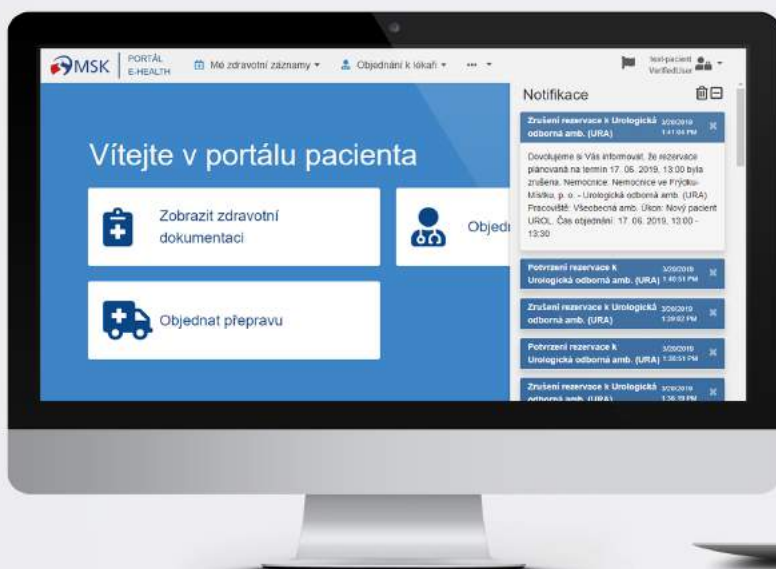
MSK PORTÁL E-HEALTH

Mé zdravotní záznamy ▾ Objednání k lékaři ▾ ··· ▾

Test-pacient VerifiedUser

Vítejte v portálu pacienta

Zobrazit zdravotní dokumentaci

Objedn

Objednat přepravu

Notifikace

Zrušení rezervace k Urologická odborná amb. (URA) 3/20/2019 1:41:04 PM

Dovolujeme si Vás informovat, že rezervace plánovaná na termín 17. 06. 2019, 13:00 byla zrušena. Nemocnice: Nemocnice ve Frýdku-Místku, p. o. - Urologická odborná amb. (URA) Pracoviště: Všeobecná amb. Úkon: Nový pacient UROL. Čas objednání: 17. 06. 2019, 13:00 - 13:30

Potvrzení rezervace k Urologická odborná amb. (URA) 3/20/2019 1:40:51 PM

Zrušení rezervace k Urologická odborná amb. (URA) 3/20/2019 1:39:02 PM

Potvrzení rezervace k Urologická odborná amb. (URA) 3/20/2019 1:38:51 PM

Zrušení rezervace k Urologická odborná amb. (URA) 3/20/2019 1:26:39 PM